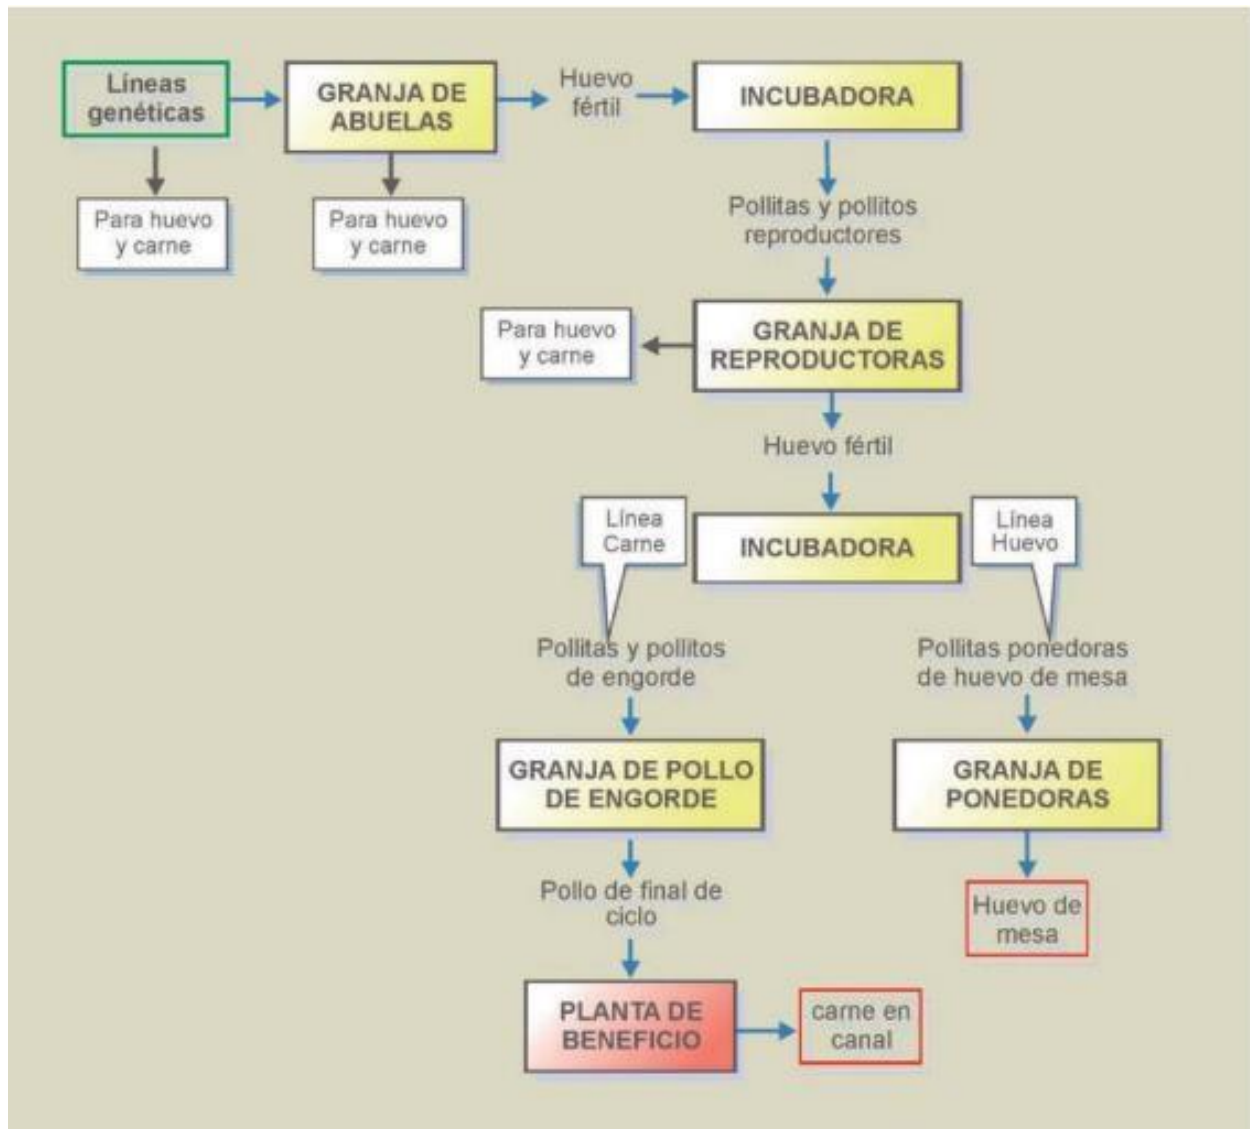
Líneas genéticas

GRANJA DE ABUELAS

Huevo fértil

INCUBADORA

Para huevo y carne

Para huevo y carne

Pollitas y pollitos reproductores

Para huevo y carne

GRANJA DE REPRODUCTORAS

Huevo fértil

Línea Carne

INCUBADORA

Línea Huevo

Pollitas y pollitos de engorde

Pollitas ponedoras de huevo de mesa

GRANJA DE POLLO DE ENGORDE

GRANJA DE PONEDORAS

Pollo de final de ciclo

Huevo de mesa

PLANTA DE BENEFICIO

carne en canal